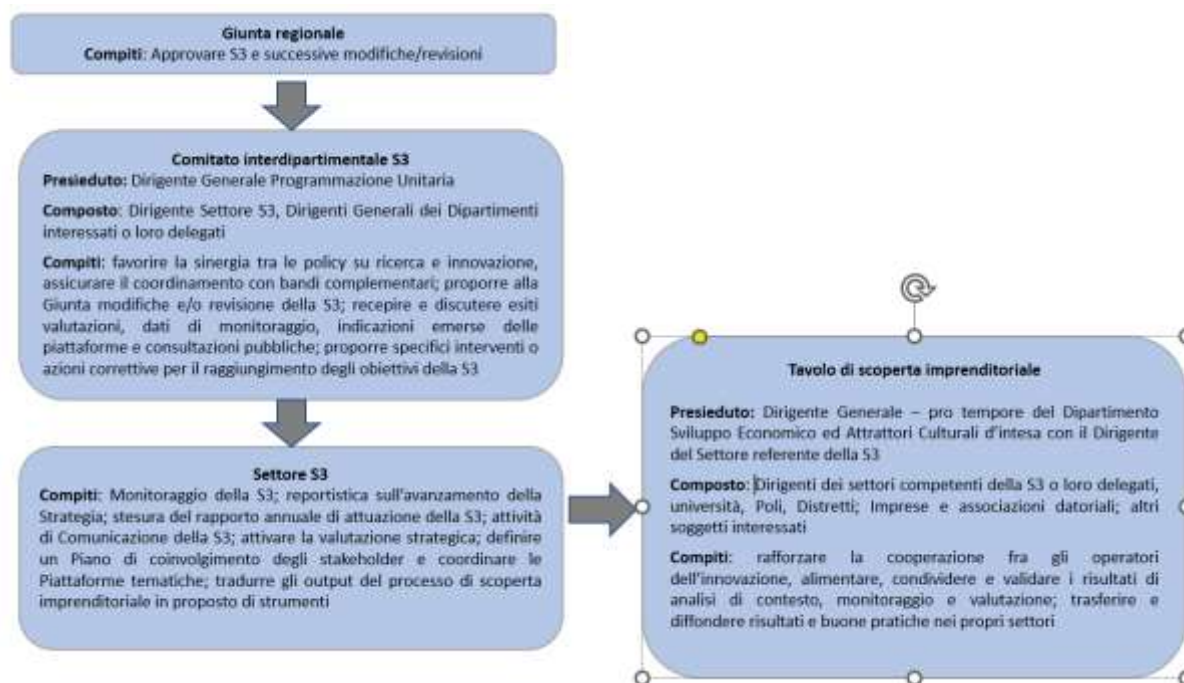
Giunta regionale
Compiti: Approvare S3 e successive modifiche/revisioni

Comitato interdipartimentale S3
Presieduto: Dirigente Generale Programmazione Unitaria

Composto: Dirigente Settore S3, Dirigenti Generali dei Dipartimenti interessati o loro delegati

Compiti: favorire la sinergia tra le policy su ricerca e innovazione, assicurare il coordinamento con bandi complementari; proporre alla Giunta modifiche e/o revisione della S3; recepire e discutere esiti valutazioni, dati di monitoraggio, indicazioni emerse delle piattaforme e consultazioni pubbliche; proporre specifici interventi o azioni correttive per il raggiungimento degli obiettivi della S3

Settore S3
Compiti: Monitoraggio della S3; reportistica sull'avanzamento della Strategia; stesura del rapporto annuale di attuazione della S3; attività di Comunicazione della S3; attivare la valutazione strategica; definire un Piano di coinvolgimento degli stakeholder e coordinare le Piattaforme tematiche; tradurre gli output del processo di scoperta imprenditoriale in proposto di strumenti

Tavolo di scoperta imprenditoriale

Presieduto: Dirigente Generale – pro tempore del Dipartimento Sviluppo Economico ed Attrattori Culturali d'intesa con il Dirigente del Settore referente della S3

Composto: Dirigenti dei settori competenti della S3 o loro delegati, università, Poli, Distretti; Imprese e associazioni datoriali; altri soggetti interessati

Compiti: rafforzare la cooperazione fra gli operatori dell'innovazione, alimentare, condividere e validare i risultati di analisi di contesto, monitoraggio e valutazione; trasferire e diffondere risultati e buone pratiche nei propri settori